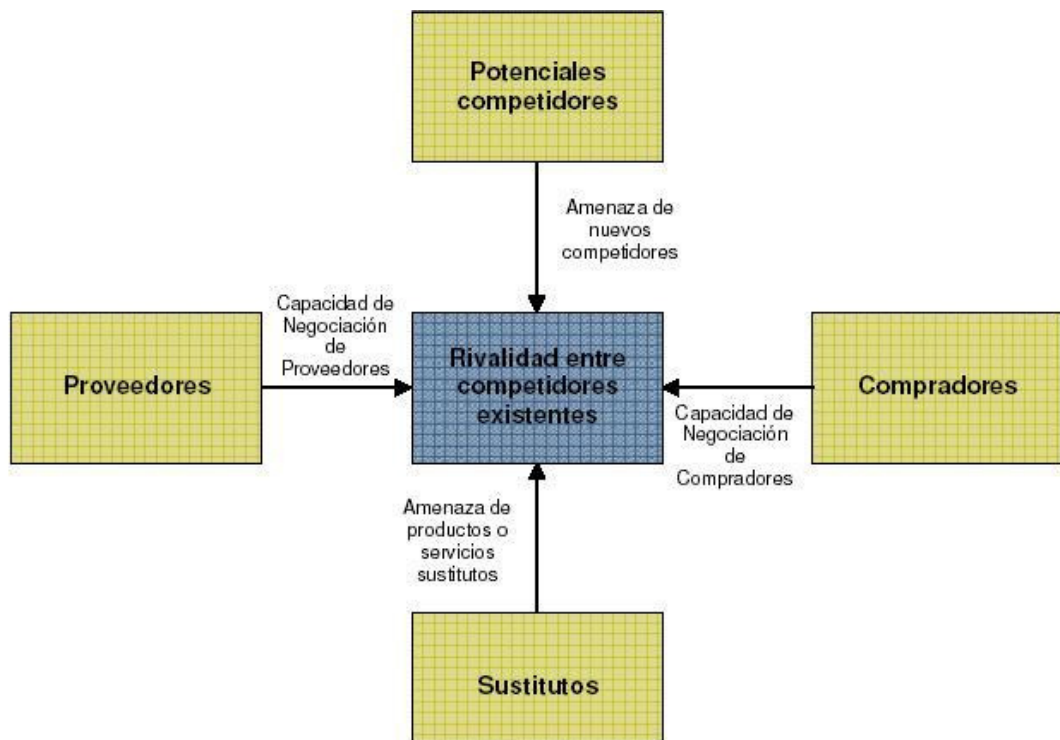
Potenciales competidores

Amenaza de nuevos competidores

Capacidad de Negociación de Proveedores

Proveedores

Rivalidad entre competidores existentes

Compradores

Capacidad de Negociación de Compradores

Amenaza de productos o servicios sustitutos

Sustitutos